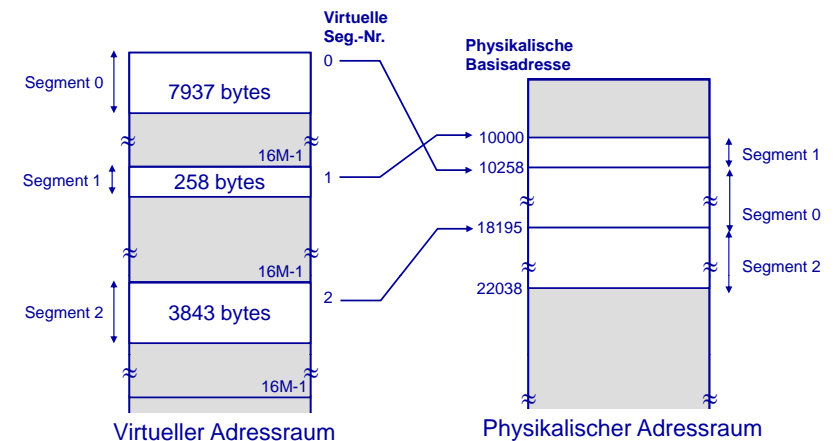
Segment 0
7937 bytes
16M-1
Segment 1
258 bytes
16M-1
Segment 2
3843 bytes
16M-1
Virtueller Adressraum

Virtuelle Seg.-Nr.
0
1
2

Physikalische Basisadresse
10000
10258
18195
22038
Segment 1
Segment 0
Segment 2
Physikalischer Adressraum